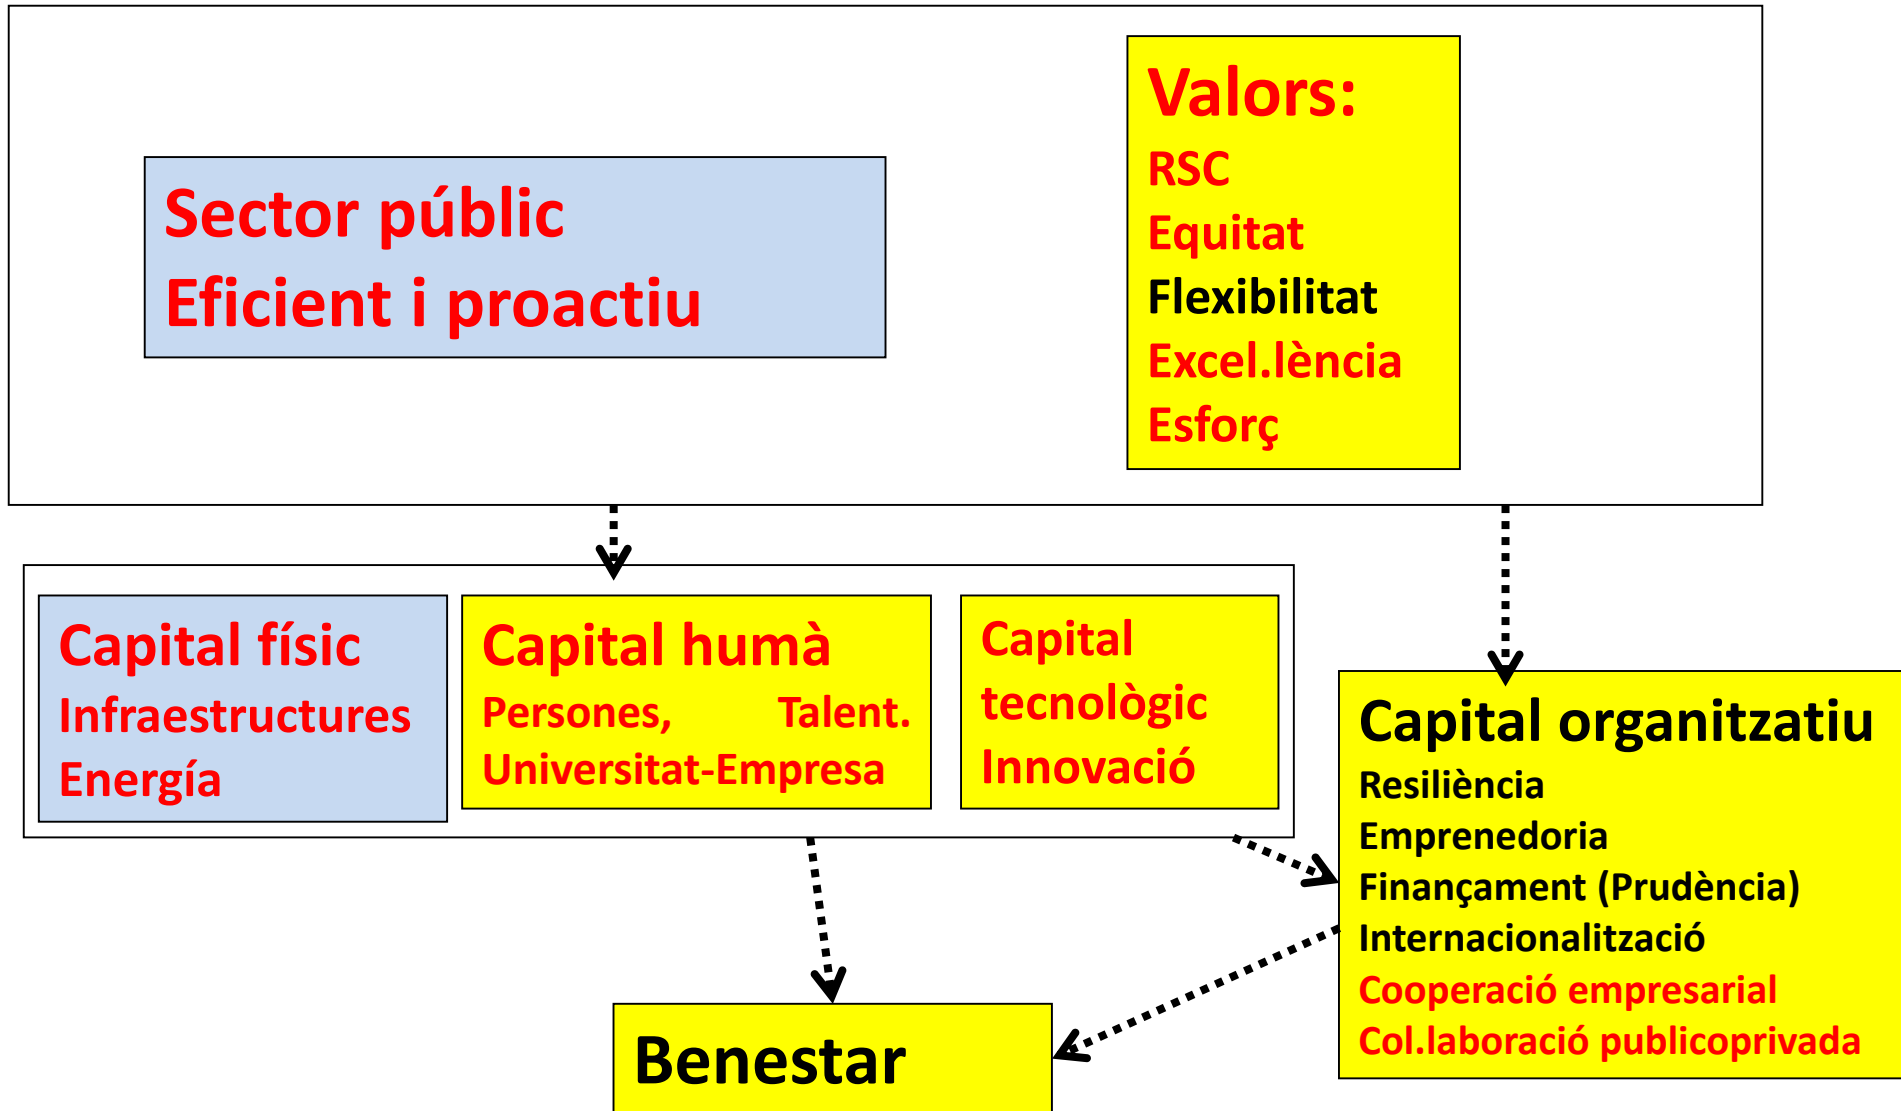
Sector públic
Eficient i proactiu

Valors:
RSC
Equitat
Flexibilitat
Excel.lència
Esforç

Capital físic
Infraestructures
Energía

Capital humà
Persones, Talent.
Universitat-Empresa

Capital tecnològic
Innovació

Capital organitzatiu
Resiliència
Emprenedoria
Finançament (Prudència)
Internacionalització
Cooperació empresarial
Col.laboració publicoprivada

Benestar